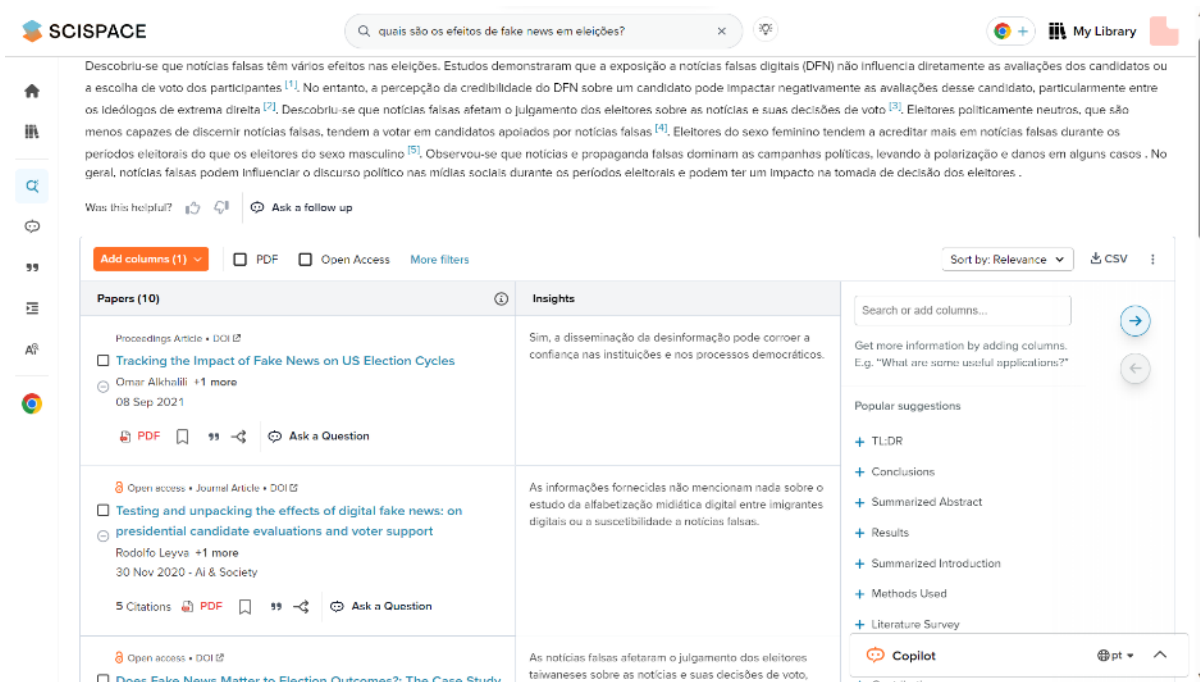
SCISPACE

quais são os efeitos de fake news em eleições?

My Library

Descobriu-se que notícias falsas têm vários efeitos nas eleições. Estudos demonstraram que a exposição a notícias falsas digitais (DFN) não influencia diretamente as avaliações dos candidatos ou a escolha de voto dos participantes [1]. No entanto, a percepção da credibilidade do DFN sobre um candidato pode impactar negativamente as avaliações desse candidato, particularmente entre os ideólogos de extrema direita [2]. Descobriu-se que notícias falsas afetam o julgamento dos eleitores sobre as notícias e suas decisões de voto [3]. Eleitores politicamente neutros, que são menos capazes de discernir notícias falsas, tendem a votar em candidatos apoiados por notícias falsas [4]. Eleitores do sexo feminino tendem a acreditar mais em notícias falsas durante os períodos eleitorais do que os eleitores do sexo masculino [5]. Observou-se que notícias e propaganda falsas dominam as campanhas políticas, levando à polarização e danos em alguns casos . No geral, notícias falsas podem influenciar o discurso político nas mídias sociais durante os períodos eleitorais e podem ter um impacto na tomada de decisão dos eleitores .

Was this helpful? Ask a follow up

Add columns (1) PDF Open Access More filters Sort by: Relevance CSV

Papers (10) Insights

Proceedings Article • DOI
Tracking the Impact of Fake News on US Election Cycles
Omar Alkhalili +1 more
08 Sep 2021
PDF Ask a Question

Sim, a disseminação da desinformação pode corroer a confiança nas instituições e nos processos democráticos.

Open access • Journal Article • DOI
Testing and unpacking the effects of digital fake news: on presidential candidate evaluations and voter support
Rodolfo Leyva +1 more
30 Nov 2020 - Ai & Society
5 Citations PDF Ask a Question

As informações fornecidas não mencionam nada sobre o estudo da alfabetização midiática digital entre imigrantes digitais ou a suscetibilidade a notícias falsas.

Open access • DOI
Does Fake News Matter to Election Outcomes?: The Case Study

As notícias falsas afetaram o julgamento dos eleitores taiwaneses sobre as notícias e suas decisões de voto,

Search or add columns...
Get more information by adding columns.
E.g. "What are some useful applications?"

Popular suggestions
+ TL;DR
+ Conclusions
+ Summarized Abstract
+ Results
+ Summarized Introduction
+ Methods Used
+ Literature Survey

Copilot pt